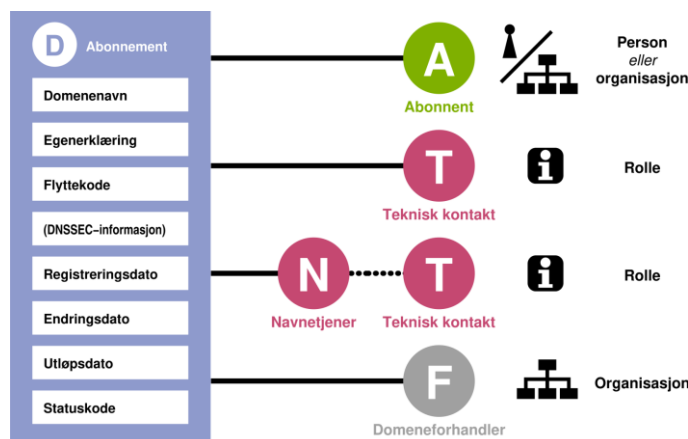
D Abonnement

Domenenavn

Egenerklæring

Flyttekode

(DNSSEC-informasjon)

Registreringsdato

Endringsdato

Utløpsdato

Statuskode

A

Abonnent

Person
eller
organisasjon

T

Teknisk kontakt

Rolle

N

Navnetjener

T

Teknisk kontakt

Rolle

F

Domeneforhandler

Organisasjon